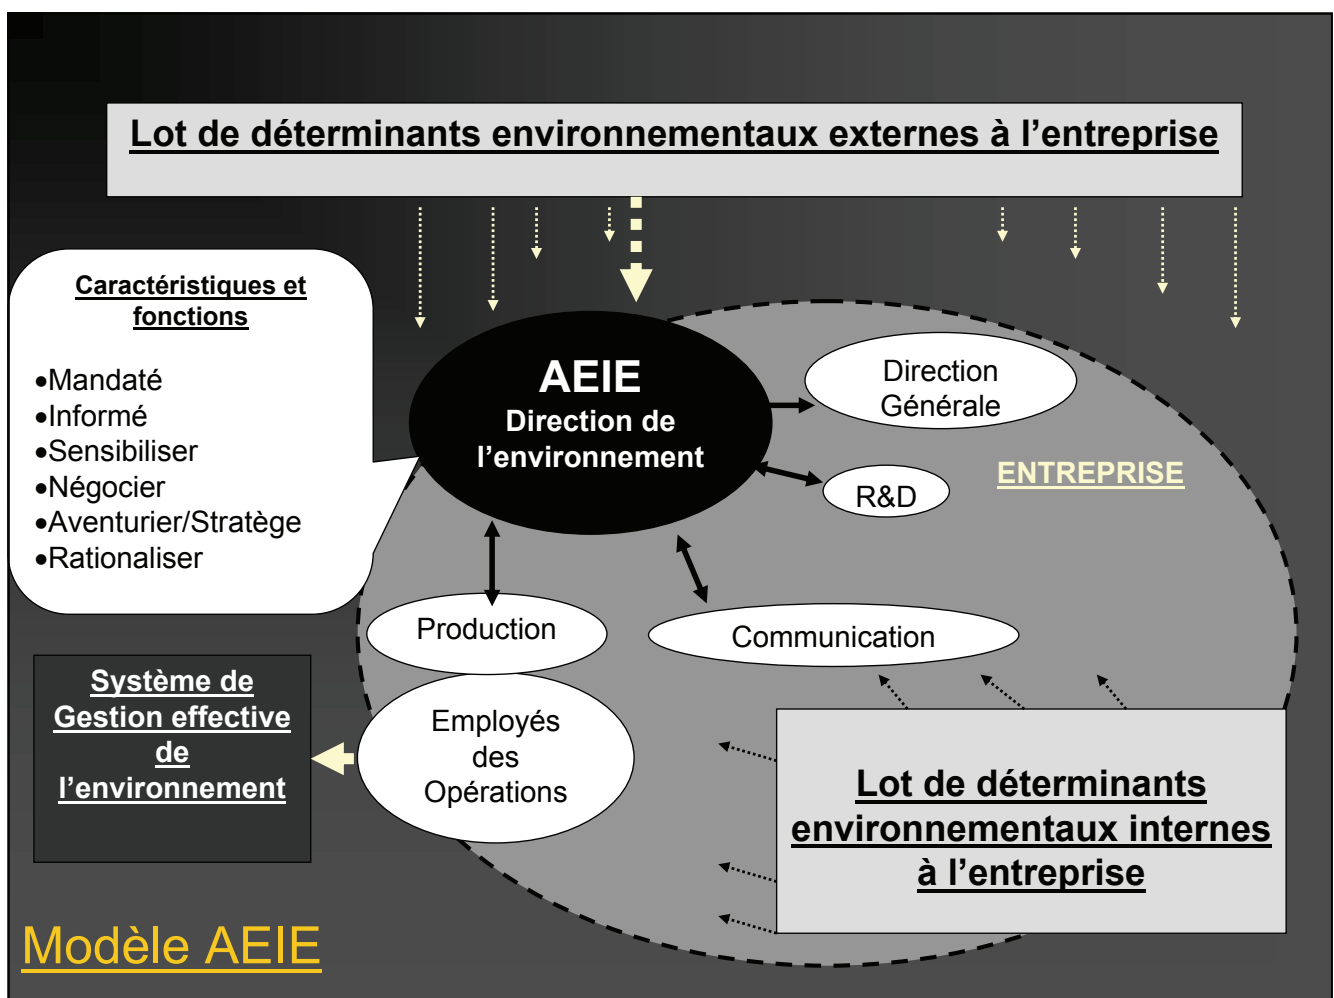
Lot de déterminants environnementaux externes à l’entreprise

Caractéristiques et fonctions

•Mandaté
•Informé
•Sensibiliser
•Négocier
•Aventurier/Stratège
•Rationaliser

AEIE
Direction de l’environnement

Direction Générale

R&D

ENTREPRISE

Production

Communication

Système de Gestion effective de l’environnement

Employés des Opérations

Lot de déterminants environnementaux internes à l’entreprise

Modèle AEIE